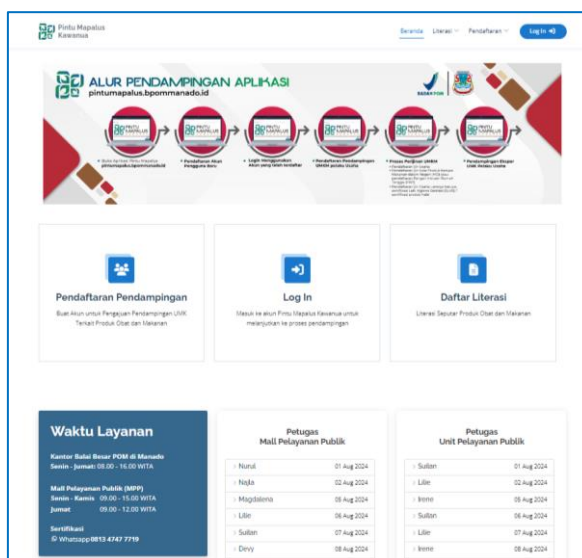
Pintu Mapalus Kawanua

Beranda Literasi Pendaftaran Log In

ALUR PENDAMPINGAN APLIKASI
pintumapalus.bpommanado.id

BADAN POM

• Buka Aplikasi Pintu Mapalus pintumapalus.bpommanado.id
• Pendaftaran Akun Pengguna Baru
• Login Menggunakan Akun yang telah terdaftar
• Pendaftaran Pendampingan UMKM pelaku Usaha
• Proses Perizinan UMKM
• Pendampingan Sesuai UMK Pelaku Usaha

Pendaftaran Pendampingan
Buat Akun untuk Pengajuan Pendampingan UMK Terkait Produk Obat dan Makanan

Log In
Masuk ke akun Pintu Mapalus Kawanua untuk melanjutkan ke proses pendampingan

Daftar Literasi
Literasi Seputar Produk Obat dan Makanan

Waktu Layanan

Kantor Balai Besar POM di Manado
Senin - Jumat: 08.00 - 16.00 WITA

Mall Pelayanan Publik (MPP)
Senin - Kamis 09.00 - 15.00 WITA
Jumat 09.00 - 12.00 WITA

Sertifikasi
Whatsapp 0813 4747 7719

Petugas
Mall Pelayanan Publik

| | |
|---|---|
| Nurul | 01 Aug 2024 |
| Najla | 02 Aug 2024 |
| Magdalena | 05 Aug 2024 |
| Lilie | 06 Aug 2024 |
| Suilan | 07 Aug 2024 |
| Devy | 08 Aug 2024 |

Petugas
Unit Pelayanan Publik

| | |
|---|---|
| Suilan | 01 Aug 2024 |
| Lilie | 02 Aug 2024 |
| Irene | 05 Aug 2024 |
| Suilan | 06 Aug 2024 |
| Lilie | 07 Aug 2024 |
| Irene | 08 Aug 2024 |